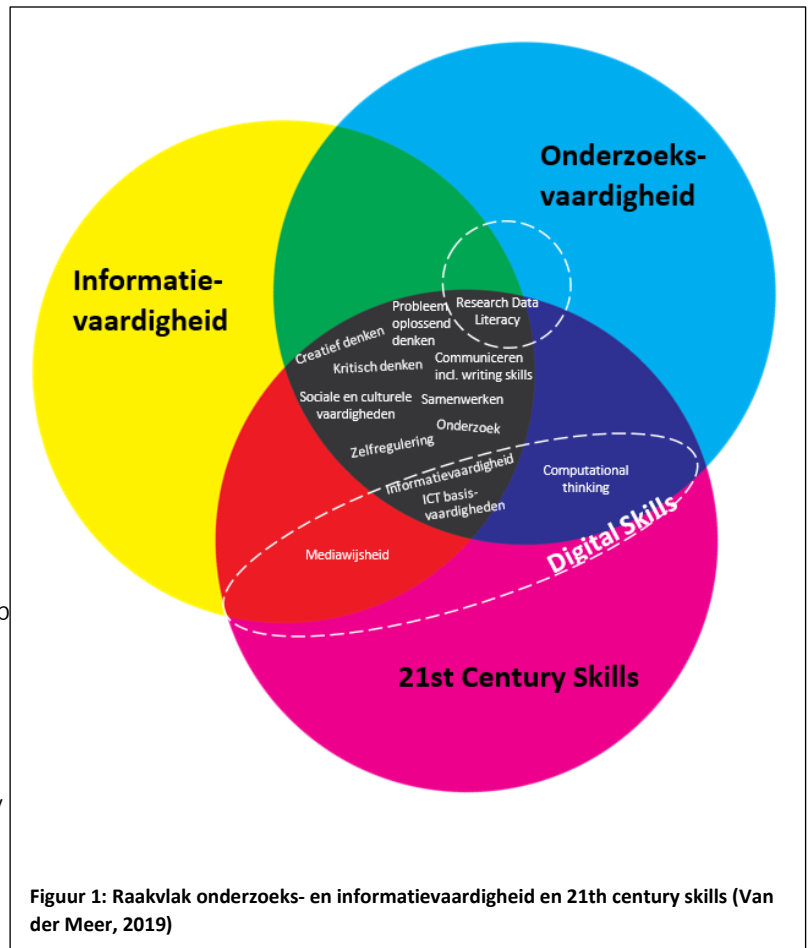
Onderzoeksvaardigheid

Informatievaardigheid

Probleem oplossend denken

Research Data Literacy

Creatief denken

Kritisch denken

Communiceren incl. writing skills

Sociale en culturele vaardigheden

Samenwerken

Onderzoek

Zelfregulering

Informatievaardigheid

ICT basisvaardigheden

Computational thinking

Digital Skills

Mediawijsheid

21st Century Skills

Figuur 1: Raakvlak onderzoeks- en informatievaardigheid en 21th century skills (Van der Meer, 2019)